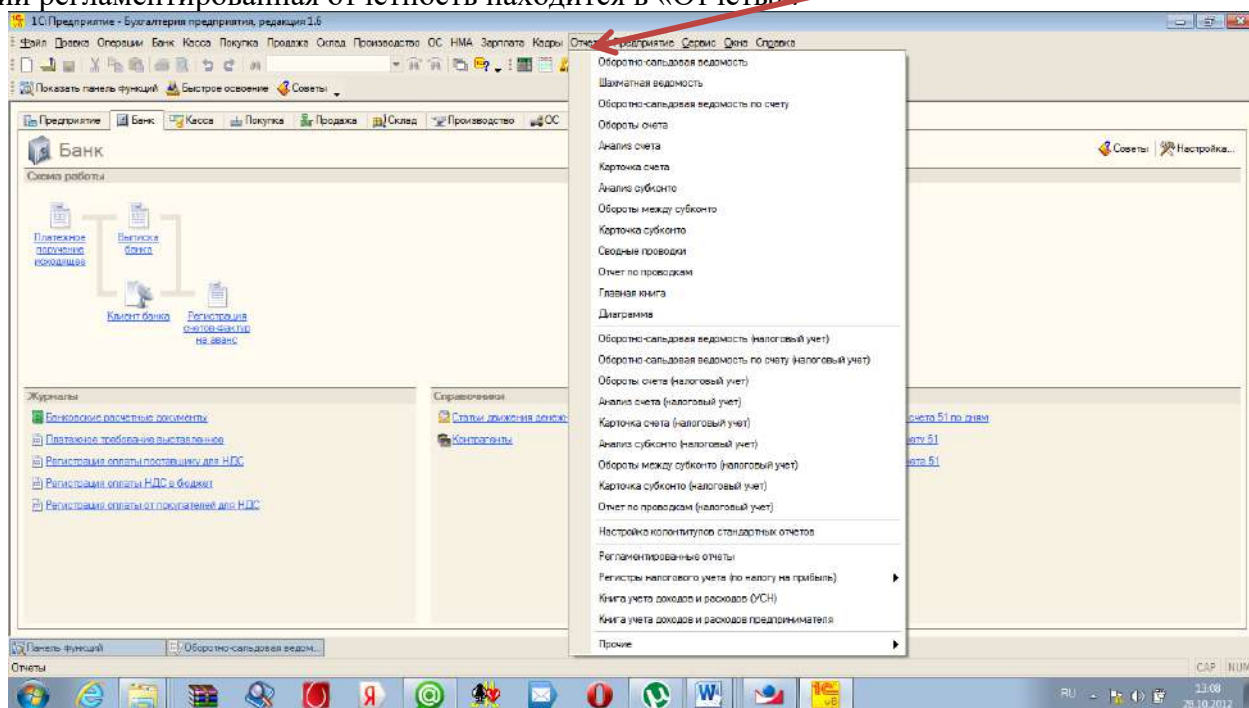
ии регламентированная отчетность находится в «Отчеты».

1С:Предприятие - Бухгалтерия предприятия, редакция 1.6

Файл Правка Операции Банк Касса Покупка Продажа Склад Производство ОС НМА Зарплата Кадры Отчеты Предприятие Сервис Окна Справка

Показать панель функций Быстрое освоение Советы

Предприятие Банк Касса Покупка Продажа Склад Производство ОС

Банк

Советы Настройка...

Схема работы

Платежное поручение исходящее

Выписка банка

Клиент банка

Регистрация счетов-фактур на аванс

Журналы

Банковские расчетные документы

Платежное требование выставленное

Регистрация оплаты поставщику для НДС

Регистрация оплаты НДС в бюджет

Регистрация оплаты от покупателей для НДС

Справочники

Статьи движения денеж

Контрагенты

счета 51 по дням

ету 51

ета 51

Оборотно-сальдовая ведомость
Шахматная ведомость
Оборотно-сальдовая ведомость по счету
Обороты счета
Анализ счета
Карточка счета
Анализ субконто
Обороты между субконто
Карточка субконто
Сводные проводки
Отчет по проводкам
Главная книга
Диаграмма
Оборотно-сальдовая ведомость (налоговый учет)
Оборотно-сальдовая ведомость по счету (налоговый учет)
Обороты счета (налоговый учет)
Анализ счета (налоговый учет)
Карточка счета (налоговый учет)
Анализ субконто (налоговый учет)
Обороты между субконто (налоговый учет)
Карточка субконто (налоговый учет)
Отчет по проводкам (налоговый учет)
Настройка колонтитулов стандартных отчетов
Регламентированные отчеты
Регистры налогового учета (по налогу на прибыль)
Книга учета доходов и расходов (УСН)
Книга учета доходов и расходов предпринимателя
Прочие

Панель функций

Оборотно-сальдовая ведом...

Отчеты

CAP NUM

RU

13:08
28.10.2012